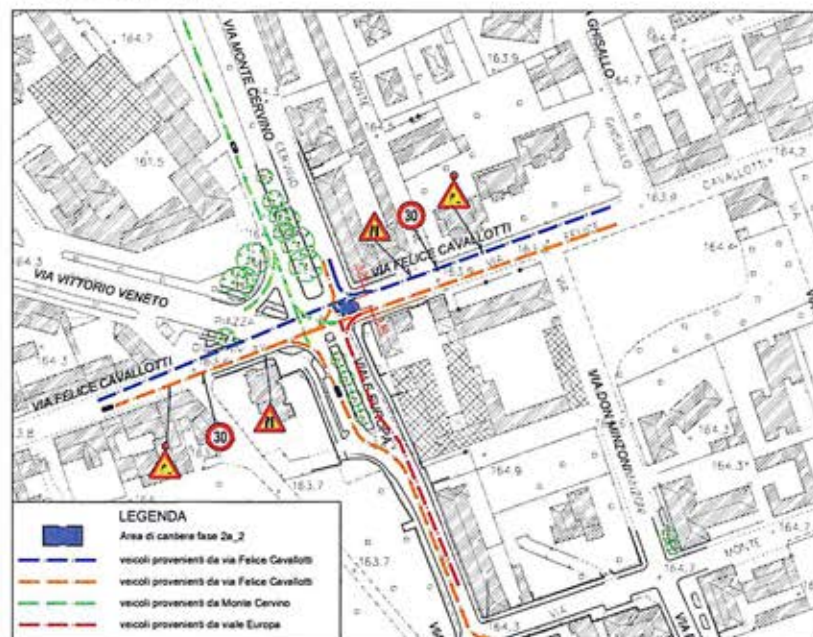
VIA MONTE CERVINO
GHISALLO
164.7
163.9
161.5
MONTE
CERVINO
GHISALLO
164.2
CAVALLOTTI
30
VIA FELICE CAVALLOTTI
FELICE
164.4
VIA VITTORIO VENETO
164.3
PIAZZA
VIALE EUROPA
VIA FELICE CAVALLOTTI
VIA DON MINZONI
30
163.8
164.9
164.3
163.7
LEGENDA
Area di cantiere fase 2a_2
veicoli provenienti da via Felice Cavallotti
veicoli provenienti da via Felice Cavallotti
veicoli provenienti da Monte Cervino
veicoli provenienti da viale Europa
163.7
164.2
MONTE
VIA